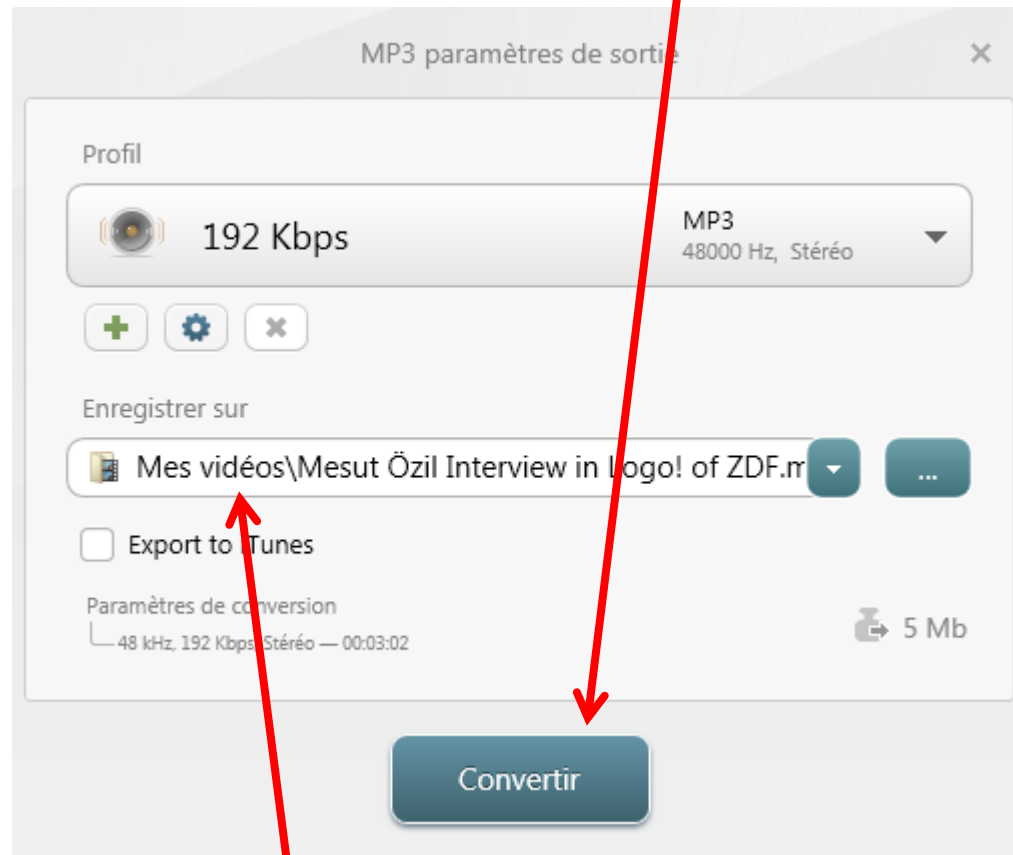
MP3 paramètres de sortie

×

Profil

192 Kbps

MP3
48000 Hz, Stéréo

Enregistrer sur

Mes vidéos\Mesut Özil Interview in Logo! of ZDF.m

...

Export to iTunes

Paramètres de conversion
48 kHz, 192 Kbps, Stéréo — 00:03:02

5 Mb

Convertir